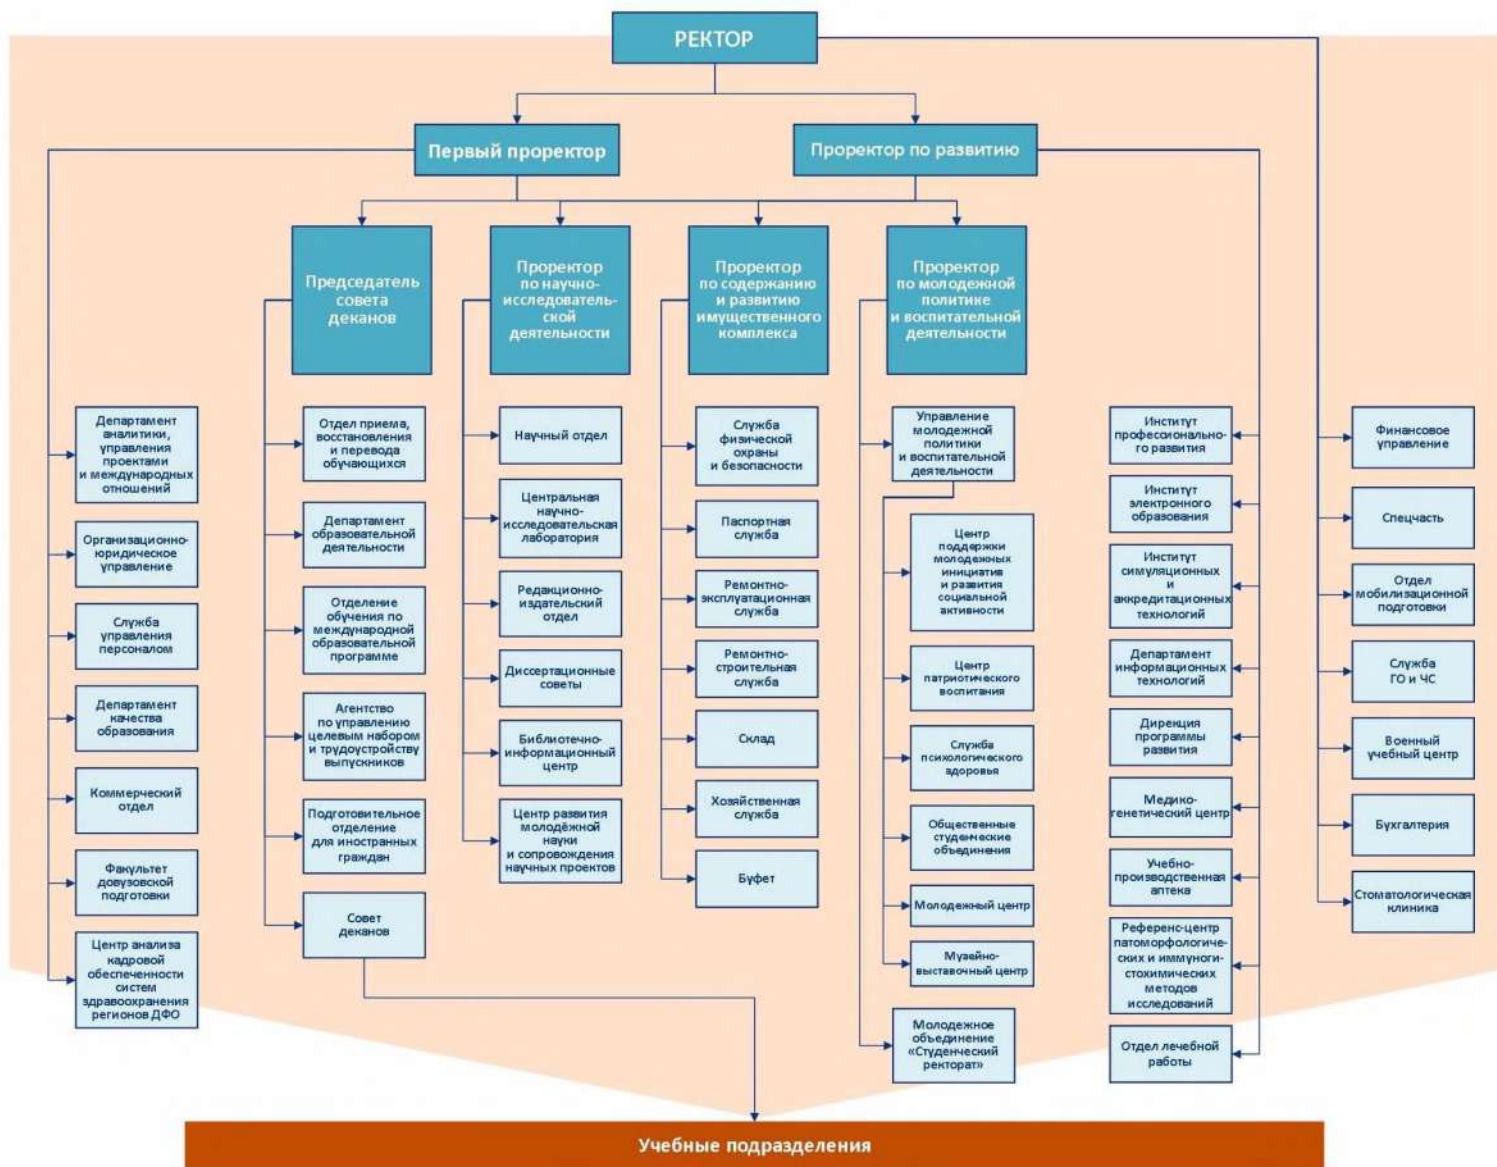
РЕКТОР

Первый проректор

Проректор по развитию

Председатель совета деканов

Проректор по научно-исследовательской деятельности

Проректор по содержанию и развитию имущественного комплекса

Проректор по молодежной политике и воспитательной деятельности

Департамент аналитики, управления проектами и международных отношений

Организационно-юридическое управление

Служба управления персоналом

Департамент качества образования

Коммерческий отдел

Факультет довузовской подготовки

Центр анализа кадровой обеспеченности систем здравоохранения регионов ДФО

Отдел приема, восстановления и перевода обучающихся

Департамент образовательной деятельности

Отделение обучения по международной образовательной программе

Агентство по управлению целевым набором и трудоустройству выпускников

Подготовительное отделение для иностранных граждан

Совет деканов

Научный отдел

Центральная научно-исследовательская лаборатория

Редакционно-издательский отдел

Диссертационные советы

Библиотечно-информационный центр

Центр развития молодёжной науки и сопровождения научных проектов

Служба физической охраны и безопасности

Паспортная служба

Ремонтно-эксплуатационная служба

Ремонтно-строительная служба

Склад

Хозяйственная служба

Буфет

Управление молодежной политики и воспитательной деятельности

Центр поддержки молодежных инициатив и развития социальной активности

Центр патриотического воспитания

Служба психологического здоровья

Общественные студенческие объединения

Молодежный центр

Музейно-выставочный центр

Молодежное объединение «Студенческий ректорат»

Институт профессионального развития

Институт электронного образования

Институт симуляционных и аккредитационных технологий

Департамент информационных технологий

Дирекция программы развития

Медико-генетический центр

Учебно-производственная аптека

Референс-центр патоморфологических и иммуногистохимических методов исследований

Отдел лечебной работы

Финансовое управление

Спецчасть

Отдел мобилизационной подготовки

Служба ГО и ЧС

Военный учебный центр

Бухгалтерия

Стоматологическая клиника

Учебные подразделения